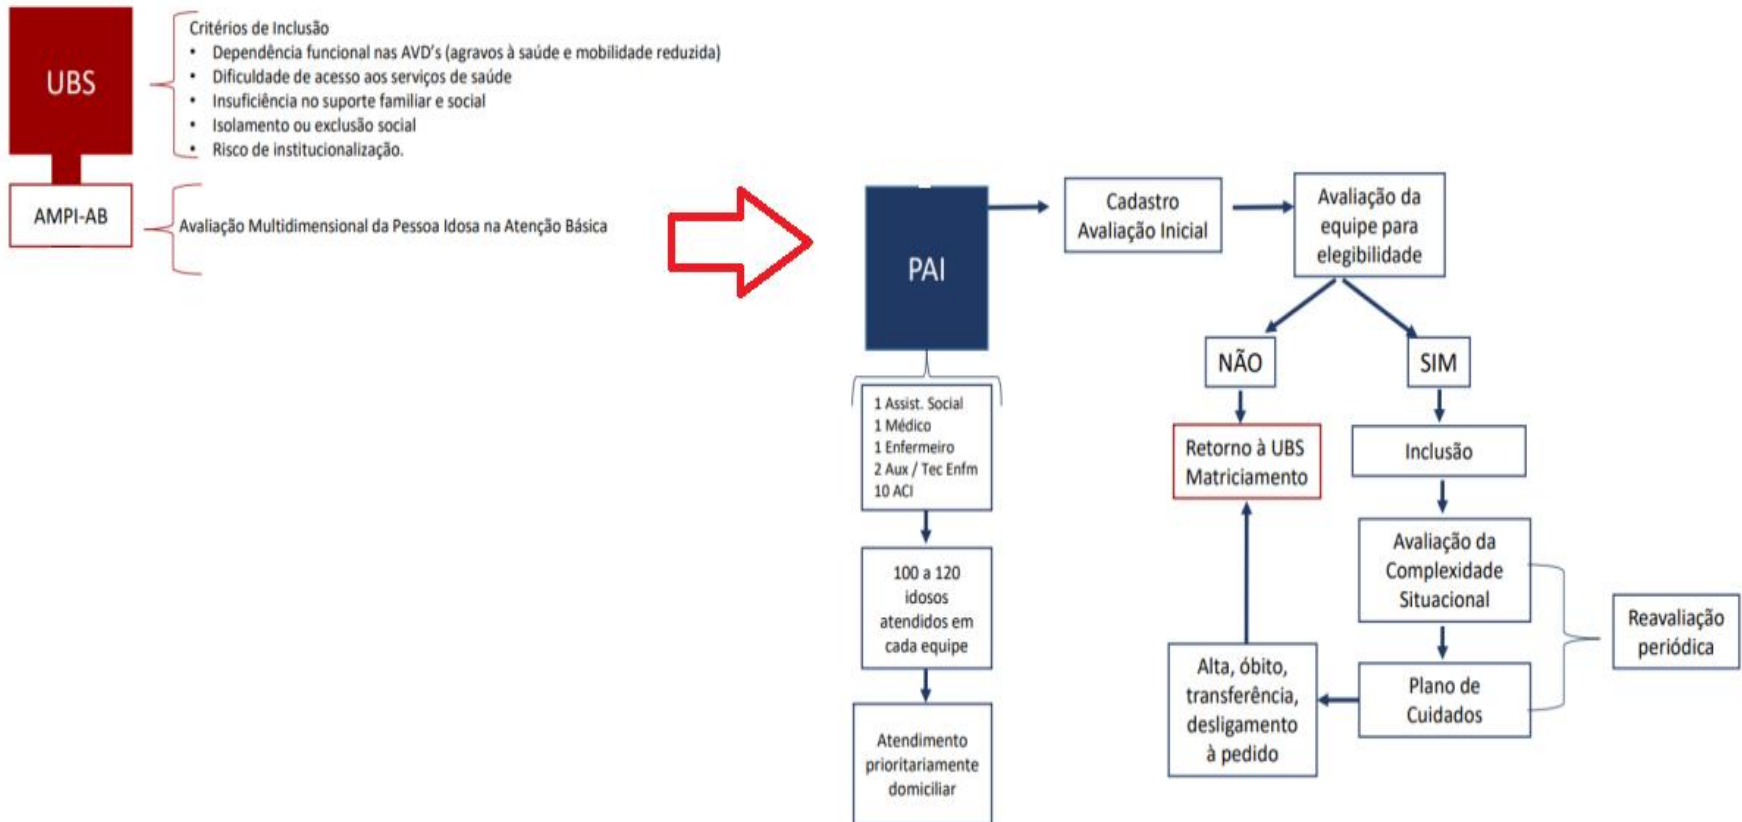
UBS

Critérios de Inclusão
• Dependência funcional nas AVD's (agravos à saúde e mobilidade reduzida)
• Dificuldade de acesso aos serviços de saúde
• Insuficiência no suporte familiar e social
• Isolamento ou exclusão social
• Risco de institucionalização.

AMPI-AB

Avaliação Multidimensional da Pessoa Idosa na Atenção Básica

PAI

Cadastro Avaliação Inicial

Avaliação da equipe para elegibilidade

NÃO

SIM

Retorno à UBS Matriciamento

Inclusão

1 Assist. Social
1 Médico
1 Enfermeiro
2 Aux / Tec Enfm
10 ACI

100 a 120 idosos atendidos em cada equipe

Atendimento prioritariamente domiciliar

Avaliação da Complexidade Situacional

Reavaliação periódica

Alta, óbito, transferência, desligamento à pedido

Plano de Cuidados